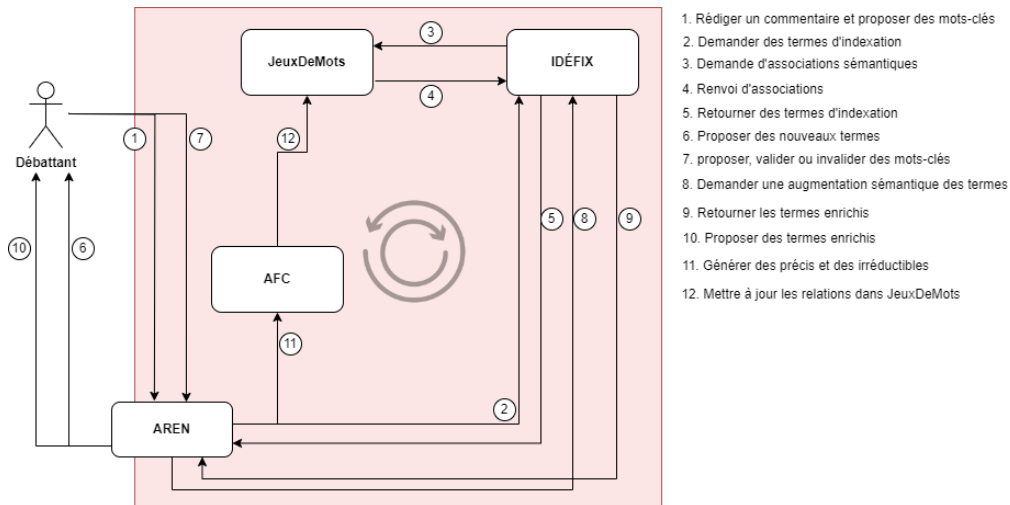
JeuxDeMots

IDÉFIX

Débattant

AFC

AREN

3

4

12

1

7

10

6

5

8

9

11

2

1. Rédiger un commentaire et proposer des mots-clés
2. Demander des termes d'indexation
3. Demande d'associations sémantiques
4. Renvoi d'associations
5. Retourner des termes d'indexation
6. Proposer des nouveaux termes
7. proposer, valider ou invalider des mots-clés
8. Demander une augmentation sémantique des termes
9. Retourner les termes enrichis
10. Proposer des termes enrichis
11. Générer des précis et des irréductibles
12. Mettre à jour les relations dans JeuxDeMots